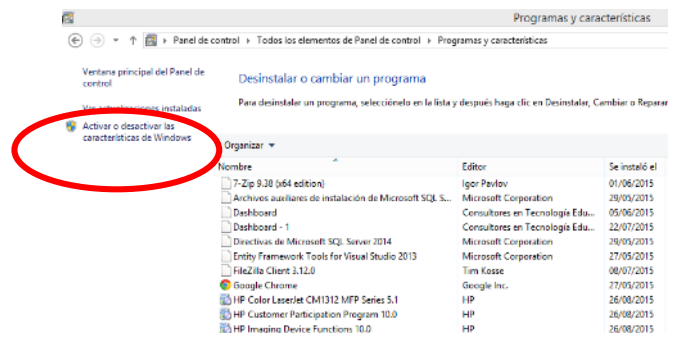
Programas y características

Panel de control › Todos los elementos de Panel de control › Programas y características

Ventana principal del Panel de control

Ver actualizaciones instaladas

Activar o desactivar las características de Windows

Desinstalar o cambiar un programa

Para desinstalar un programa, selecciónelo en la lista y después haga clic en Desinstalar, Cambiar o Reparar

Organizar ▾

| Nombre | Editor | Se instaló el |
|---|---|---|
| 7-Zip 9.38 (x64 edition) | Igor Pavlov | 01/06/2015 |
| Archivos auxiliares de instalación de Microsoft SQL S... | Microsoft Corporation | 29/05/2015 |
| Dashboard | Consultores en Tecnología Edu... | 05/06/2015 |
| Dashboard - 1 | Consultores en Tecnología Edu... | 22/07/2015 |
| Directivas de Microsoft SQL Server 2014 | Microsoft Corporation | 29/05/2015 |
| Entity Framework Tools for Visual Studio 2013 | Microsoft Corporation | 27/05/2015 |
| FileZilla Client 3.12.0 | Tim Kosse | 08/07/2015 |
| Google Chrome | Google Inc. | 27/05/2015 |
| HP Color LaserJet CM1312 MFP Series 5.1 | HP | 26/08/2015 |
| HP Customer Participation Program 10.0 | HP | 26/08/2015 |
| HP Imaging Device Functions 10.0 | HP | 26/08/2015 |